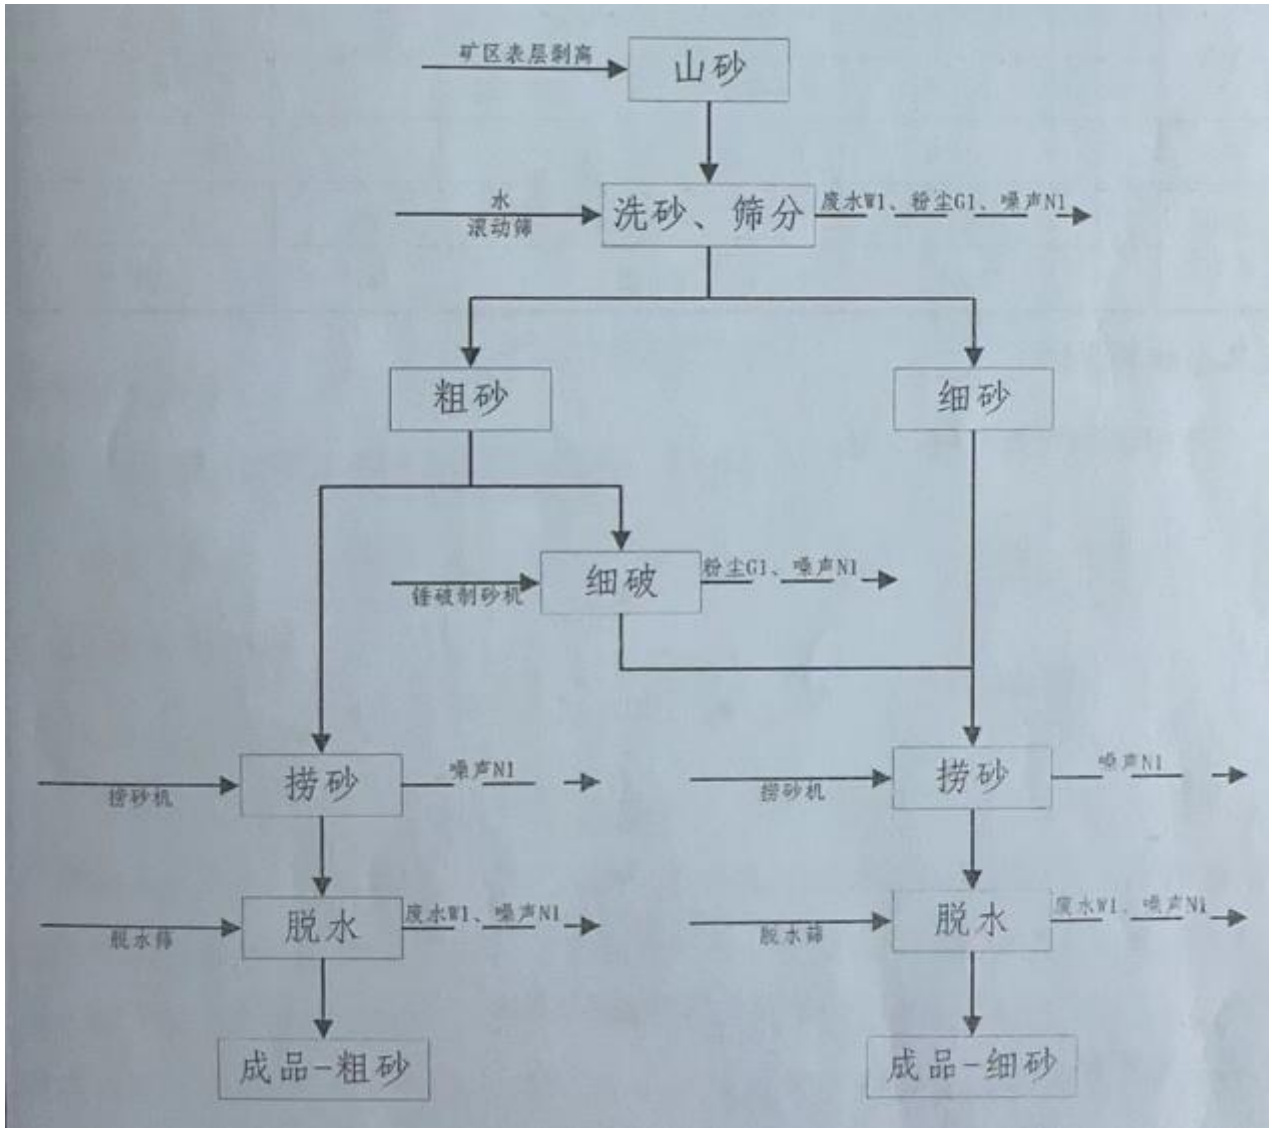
矿区表层剥离
山砂
水
滚动筛
洗砂、筛分
废水W1、粉尘G1、噪声N1
粗砂
细砂
锤破制砂机
细破
粉尘G1、噪声N1
捞砂机
捞砂
噪声N1
捞砂机
捞砂
噪声N1
脱水筛
脱水
废水W1、噪声N1
脱水筛
脱水
废水W1、噪声N1
成品-粗砂
成品-细砂